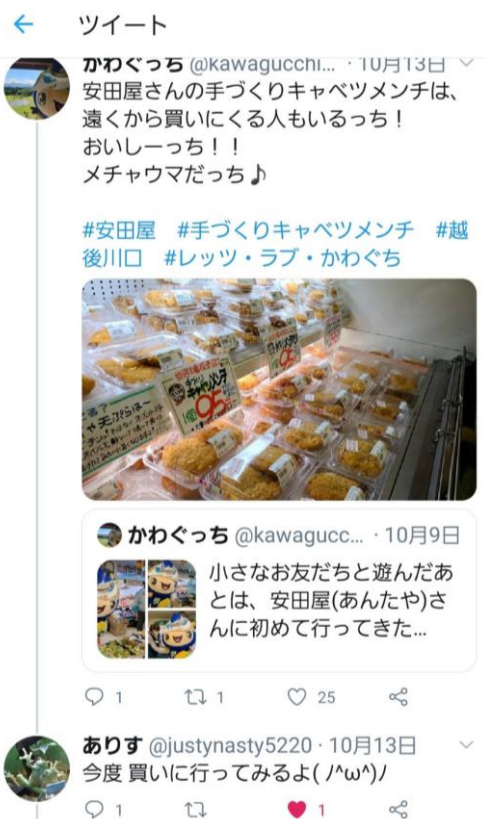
ツイート

かわぐっち @kawagucchi... · 10月13日
安田屋さんの手づくりキャベツメンチは、遠くから買いにくる人もいるっち！
おいしーっち！！
メチャウマだっち♪

#安田屋 #手づくりキャベツメンチ #越後川口 #レッツ・ラブ・かわぐち

手づくりキャベツメンチ 95円

かわぐっち @kawagucc... · 10月9日
小さなお友だちと遊んだあとは、安田屋(あんたや)さんに初めて行ってきた...

1 1 25

ありす @justynasty5220 · 10月13日
今度 買いに行ってみるよ( ﾉ^ω^)ﾉ

1 1